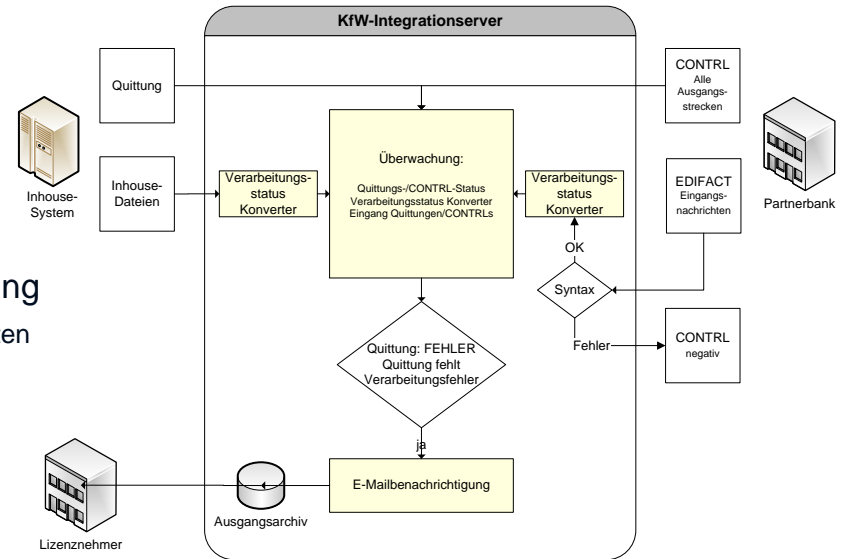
KfW-Integrationserver

Quittung

CONTRL
Alle
Ausgangsstrecken

Inhouse-System

Inhouse-Dateien

Verarbeitungsstatus Konverter

Überwachung:

Quittungs-/CONTRL-Status
Verarbeitungsstatus Konverter
Eingang Quittungen/CONTRLs

Verarbeitungsstatus Konverter

EDIFACT
Eingangsnachrichten

Partnerbank

OK

ng

en

Syntax

Fehler

CONTRL
negativ

Quittung: FEHLER
Quittung fehlt
Verarbeitungsfehler

ja

E-Mailbenachrichtigung

Ausgangsarchiv

Lizenznehmer